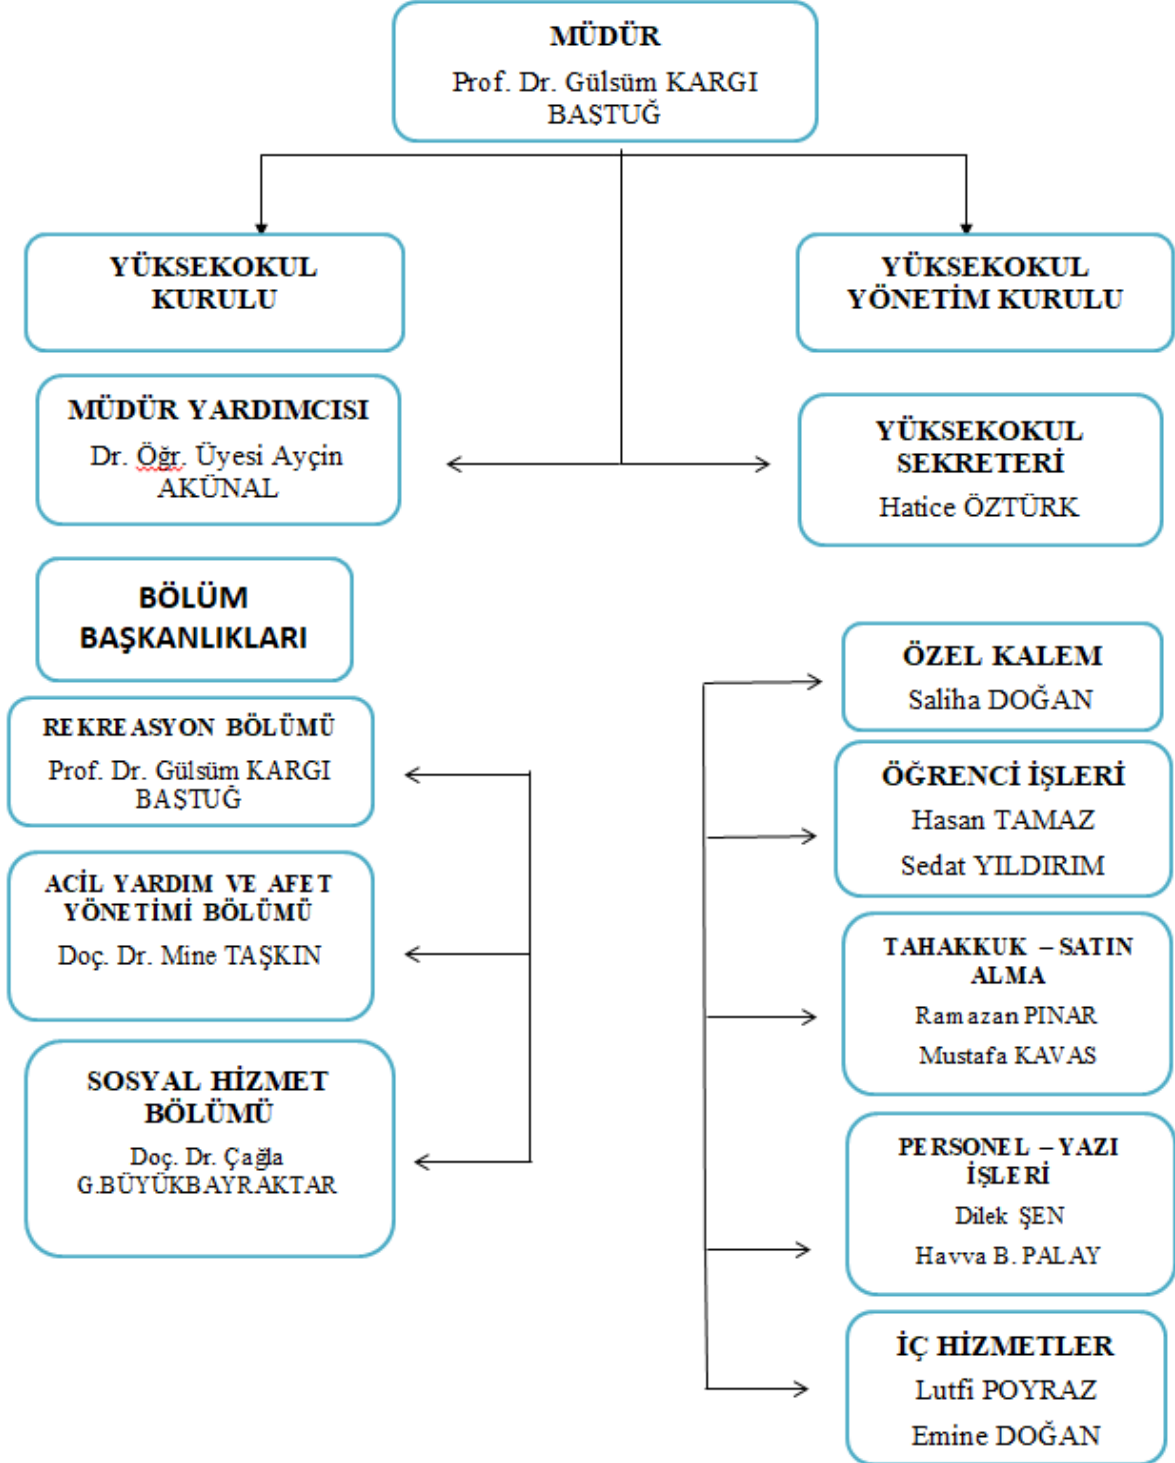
MÜDÜR
Prof. Dr. Gülsüm KARGI BAŞTUĞ

YÜKSEKOKUL KURULU

YÜKSEKOKUL YÖNETİM KURULU

MÜDÜR YARDIMCISI
Dr. Öğr. Üyesi Ayçin AKÜNAL

YÜKSEKOKUL SEKRETERİ
Hatice ÖZTÜRK

BÖLÜM BAŞKANLIKLARI

REKREASYON BÖLÜMÜ
Prof. Dr. Gülsüm KARGI BAŞTUĞ

ACİL YARDIM VE AFET YÖNETİMİ BÖLÜMÜ
Doç. Dr. Mine TAŞKIN

SOSYAL HİZMET BÖLÜMÜ
Doç. Dr. Çağla G.BÜYÜKBAYRAKTAR

ÖZEL KALEM
Saliha DOĞAN

ÖĞRENCİ İŞLERİ
Hasan TAMAZ
Sedat YILDIRIM

TAHAKKUK – SATIN ALMA
Ramazan PINAR
Mustafa KAVAS

PERSONEL – YAZI İŞLERİ
Dilek ŞEN
Havva B. PALAY

İÇ HİZMETLER
Lutfi POYRAZ
Emine DOĞAN